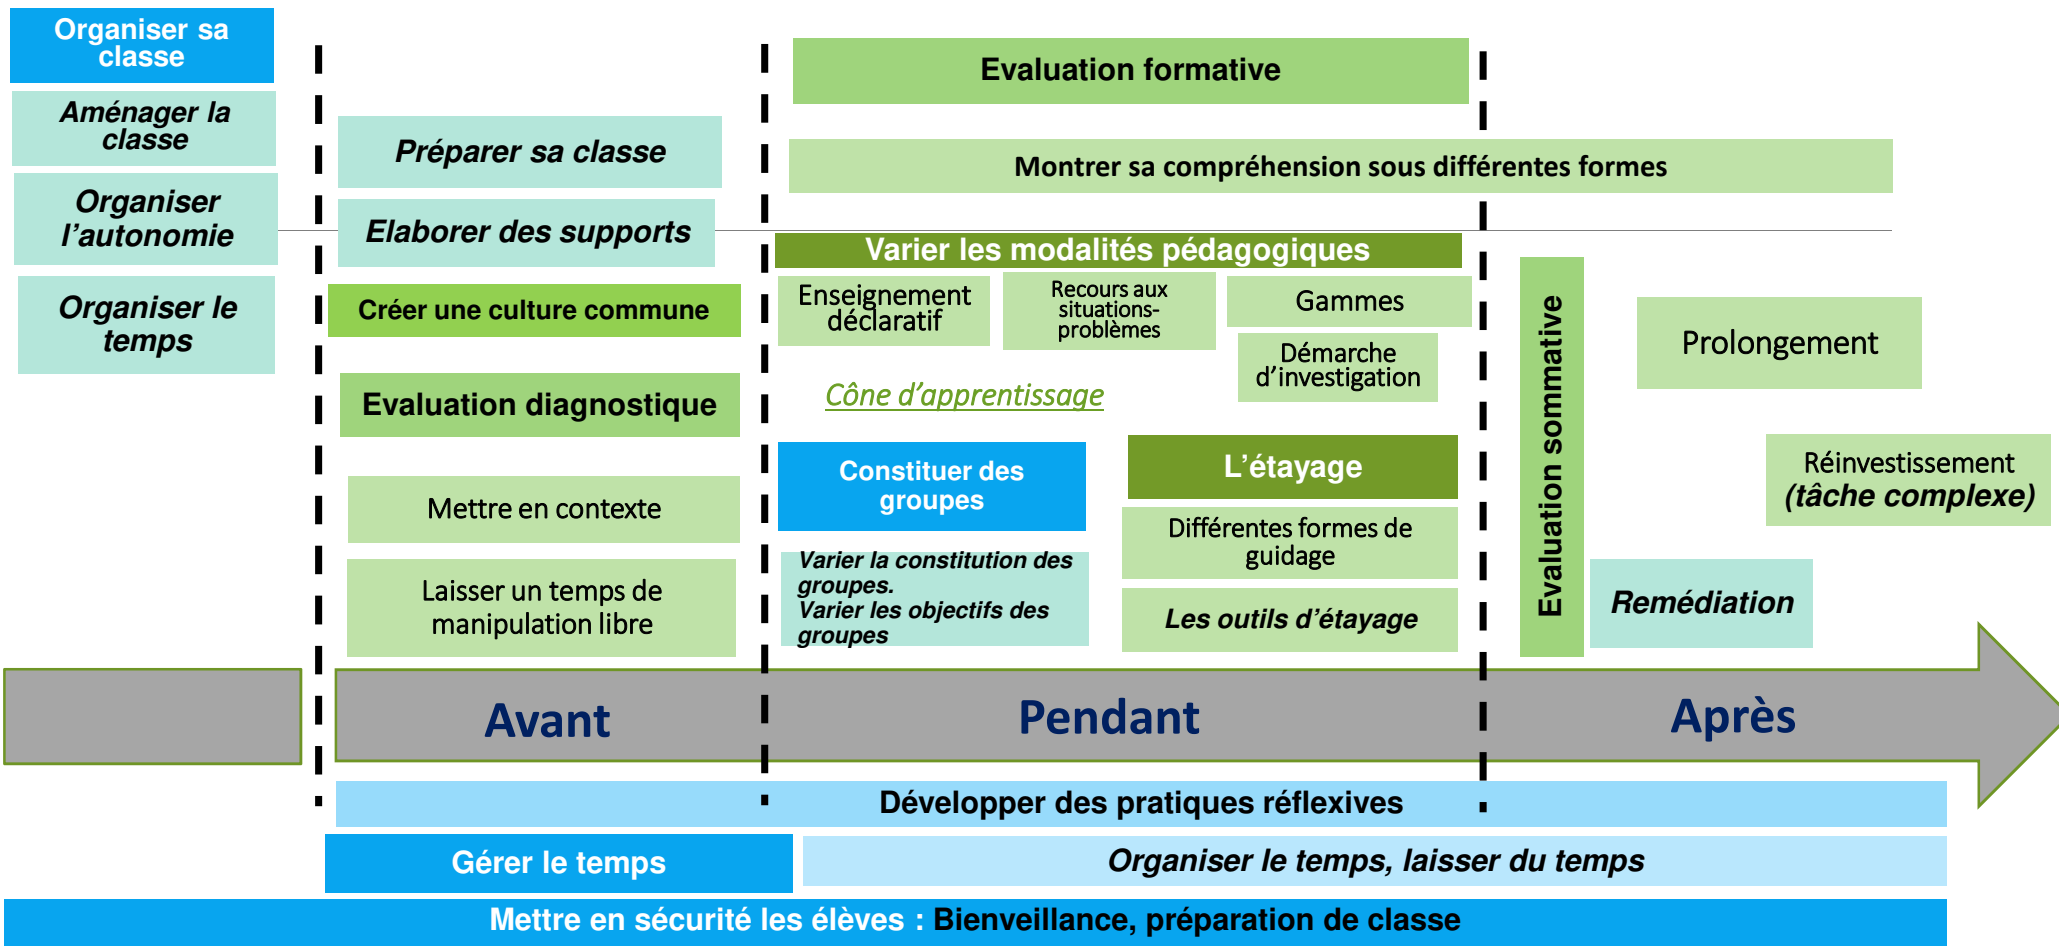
Organiser sa classe

Aménager la classe

Organiser l'autonomie

Organiser le temps

Préparer sa classe

Elaborer des supports

Créer une culture commune

Evaluation diagnostique

Mettre en contexte

Laisser un temps de manipulation libre

Evaluation formative

Montrer sa compréhension sous différentes formes

Varier les modalités pédagogiques

Enseignement déclaratif

Recours aux situations-problèmes

Gammes

Démarche d'investigation

Cône d'apprentissage

Constituer des groupes

Varier la constitution des groupes.
Varier les objectifs des groupes

L'étayage

Différentes formes de guidage

Les outils d'étayage

Evaluation sommative

Prolongement

Réinvestissement (tâche complexe)

Remédiation

Avant

Pendant

Après

Développer des pratiques réflexives

Gérer le temps

Organiser le temps, laisser du temps

Mettre en sécurité les élèves : Bienveillance, préparation de classe